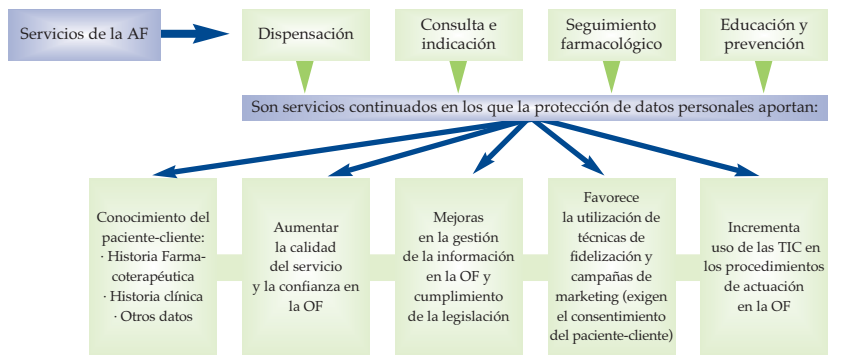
Servicios de la AF

Dispensación

Consulta e indicación

Seguimiento farmacológico

Educación y prevención

Son servicios continuados en los que la protección de datos personales aportan:

Conocimiento del paciente-cliente:
· Historia Farmacoterapéutica
· Historia clínica
· Otros datos

Aumentar la calidad del servicio y la confianza en la OF

Mejoras en la gestión de la información en la OF y cumplimiento de la legislación

Favorece la utilización de técnicas de fidelización y campañas de marketing (exigen el consentimiento del paciente-cliente)

Incrementa uso de las TIC en los procedimientos de actuación en la OF